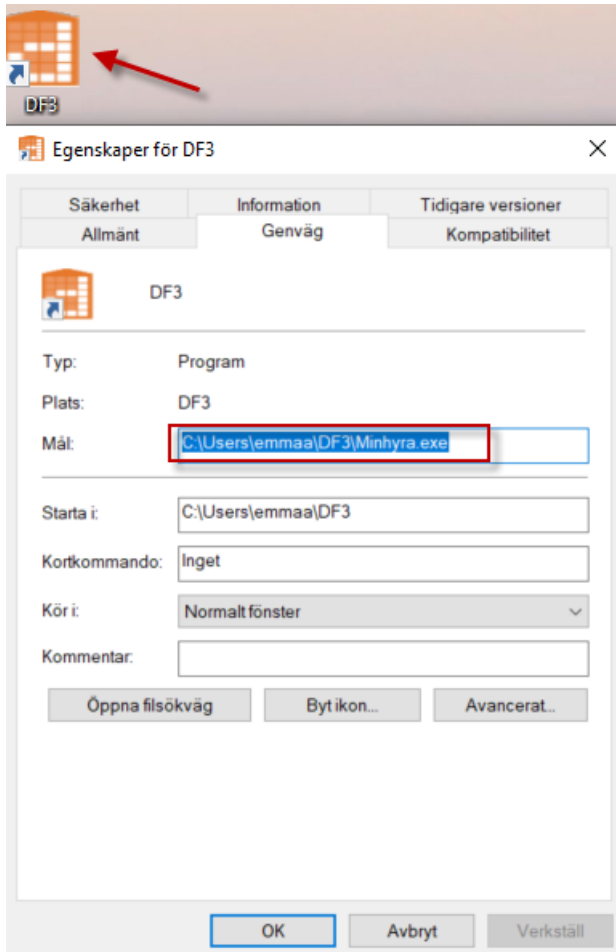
DF3

Egenskaper för DF3

Säkerhet
Information
Tidigare versioner
Allmänt
Genväg
Kompatibilitet

DF3

Typ: Program
Plats: DF3
Mål: C:\Users\emmaa\DF3\Minhyra.exe

Starta i: C:\Users\emmaa\DF3
Kortkommando: Inget
Kör i: Normalt fönster
Kommentar:

Öppna filsökväg
Byt ikon...
Avancerat...

OK
Avbryt
Verkställ